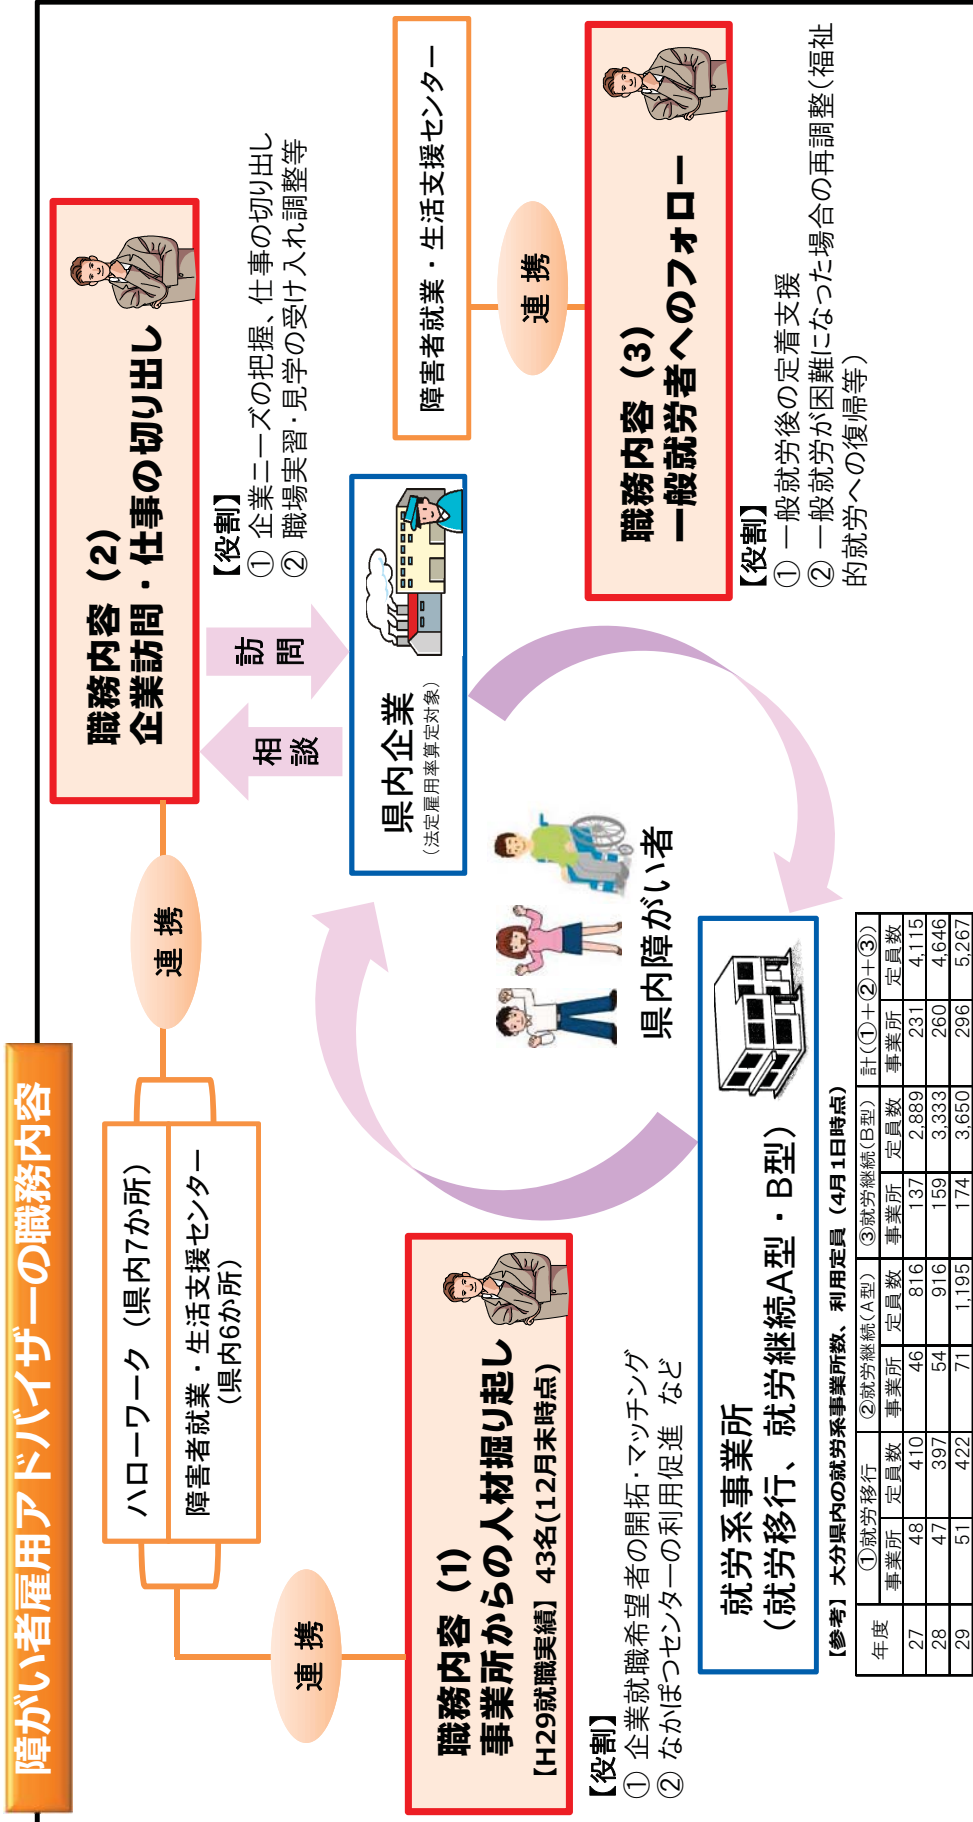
障がい者雇用アドバイザーの職務内容

ハローワーク（県内7か所）

障害者就業・生活支援センター（県内6か所）

連携

職務内容（1）
事業所からの人材掘り起し
【H29就職実績】43名(12月末時点)

【役割】
① 企業就職希望者の開拓･マッチング
② なかぽつセンターの利用促進 など

連携

職務内容（2）
企業訪問・仕事の切り出し

【役割】
① 企業ニーズの把握、仕事の切り出し
② 職場実習･見学の受け入れ調整等

訪問

相談

県内企業
（法定雇用率算定対象）

県内障がい者

就労系事業所
（就労移行、就労継続A型・B型）

障害者就業・生活支援センター

連携

職務内容（3）
一般就労者へのフォロー

【役割】
① 一般就労後の定着支援
② 一般就労が困難になった場合の再調整（福祉的就労への復帰等）

【参考】大分県内の就労系事業所数、利用定員（4月1日時点）

| 年度 | ①就労移行 事業所 | ①就労移行 定員数 | ②就労継続（A型） 事業所 | ②就労継続（A型） 定員数 | ③就労継続（B型） 事業所 | ③就労継続（B型） 定員数 | 計（①＋②＋③） 事業所 | 計（①＋②＋③） 定員数 |
|---|---|---|---|---|---|---|---|---|
| 27 | 48 | 410 | 46 | 816 | 137 | 2,889 | 231 | 4,115 |
| 28 | 47 | 397 | 54 | 916 | 159 | 3,333 | 260 | 4,646 |
| 29 | 51 | 422 | 71 | 1,195 | 174 | 3,650 | 296 | 5,267 |